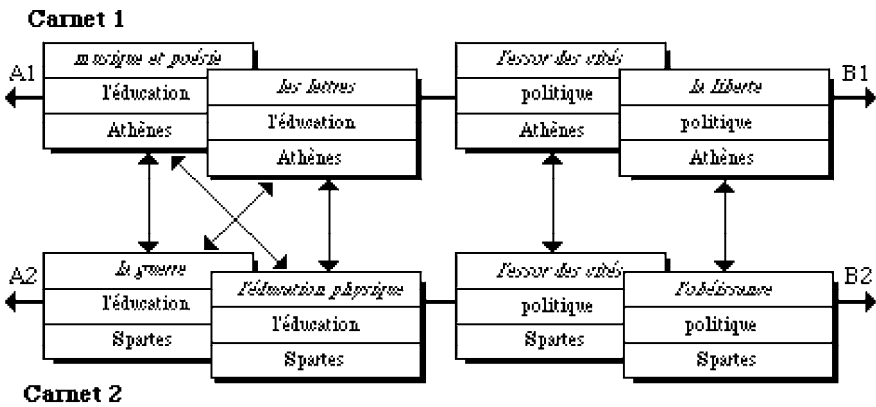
Carnet 1

A1

musique et poésie
l'éducation
Athènes

les lettres
l'éducation
Athènes

l'essor des cités
politique
Athènes

la liberté
politique
Athènes

B1

A2

la guerre
l'éducation
Spartes

l'éducation physique
l'éducation
Spartes

l'essor des cités
politique
Spartes

l'obéissance
politique
Spartes

B2

Carnet 2